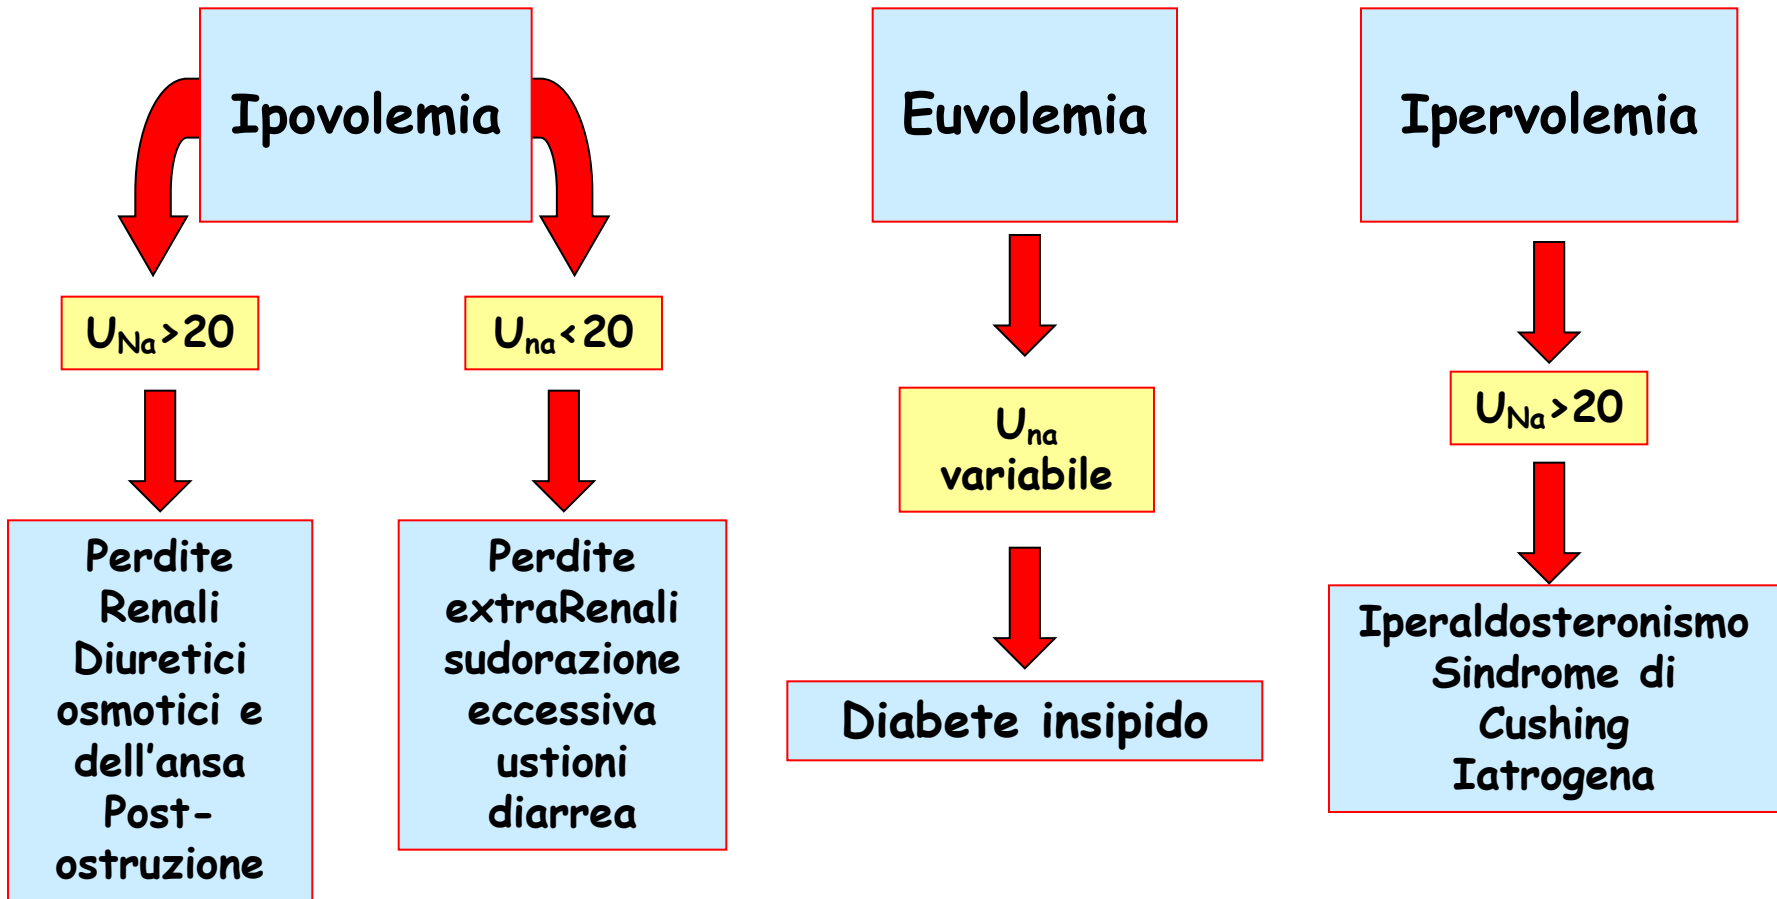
Ipovolemia

$U_{Na}>20$

Perdite Renali Diuretici osmotici e dell'ansa Post-ostruzione

$U_{na}<20$

Perdite extraRenali sudorazione eccessiva ustioni diarrea

Euvolemia

$U_{na}$ variabile

Diabete insipido

Ipervolemia

$U_{Na}>20$

Iperaldosteronismo Sindrome di Cushing Iatrogena